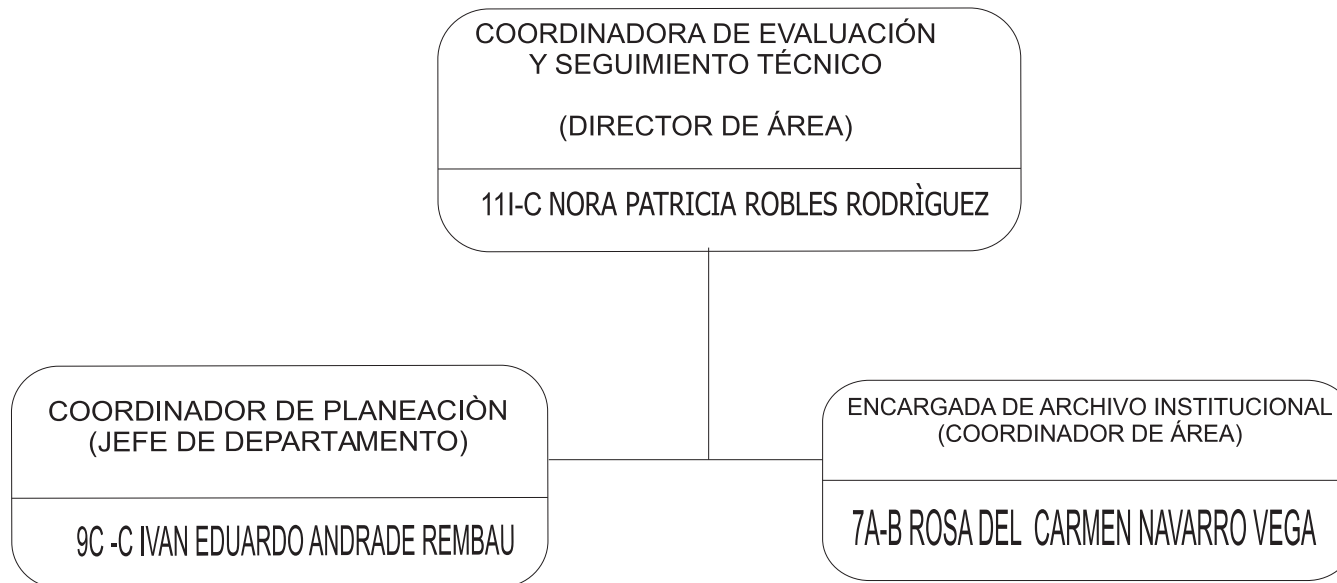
COORDINADORA DE EVALUACIÓN Y SEGUIMIENTO TÉCNICO

(DIRECTOR DE ÁREA)

11I-C NORA PATRICIA ROBLES RODRÌGUEZ

COORDINADOR DE PLANEACIÒN (JEFE DE DEPARTAMENTO)

9C -C IVAN EDUARDO ANDRADE REMBAU

ENCARGADA DE ARCHIVO INSTITUCIONAL (COORDINADOR DE ÁREA)

7A-B ROSA DEL CARMEN NAVARRO VEGA